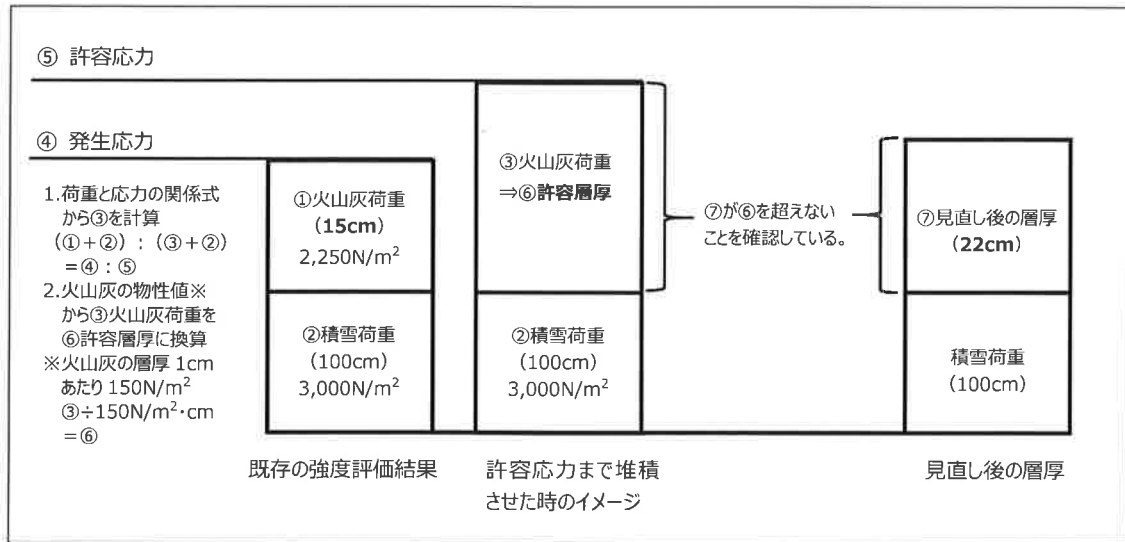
⑤ 許容応力

④ 発生応力

1.荷重と応力の関係式から③を計算（①＋②）：（③＋②）＝④：⑤
2.火山灰の物性値※から③火山灰荷重を⑥許容層厚に換算
※火山灰の層厚 1cm あたり 150N/m$^2$
③÷150N/m$^2$·cm ＝⑥

①火山灰荷重
（15cm）
2,250N/m$^2$

②積雪荷重
（100cm）
3,000N/m$^2$

既存の強度評価結果

③火山灰荷重
⇒⑥許容層厚

②積雪荷重
（100cm）
3,000N/m$^2$

許容応力まで堆積させた時のイメージ

⑦が⑥を超えないことを確認している。

⑦見直し後の層厚
（22cm）

積雪荷重
（100cm）

見直し後の層厚